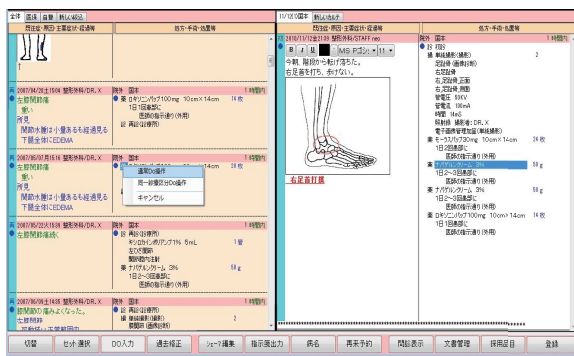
全体 | 医体 | 自費 | 新しい経過

既往症・原因・主要症状・経過等

処方・手術・処置等

2007/04/28土15:04 整形外科/DR. X

左膝関節痛
痛い
所見
関節水腫は小量あるも経過見る
下腿全体にEDEMA

院外 国本
薬 ロキソニンパップ100mg 10cm×14cm 14枚
1日1回患部に
医師の指示通り(外用)
診 再診(診療所)

2007/06/01 整形外科/DR. X

左膝関節痛
痛い
所見
関節水腫は小量あるも経過見る
下腿全体にEDEMA

院外 国本
通常Do操作
同一診療区分Do操作
キャンセル

2007/06/23土15:59 整形外科/DR. X

左膝関節痛続く

院外 国本
診 再診(診療所)
キシロカイン注ポリアンプ1% 5mL 1管
左ひざ関節
関節腔内注射
薬 ナパゲルンクリーム 3% 50g
1日2~3回患部に
医師の指示通り(外用)

2007/06/05土14:55 整形外科/DR. X

膝関節の痛みよくなった。
左膝関節痛

院外 国本
診 再診(診療所)
撮 単純撮影(撮影) 2
画像診断(撮影)

11/12(日)国本 | 新しいカルテ

既往症・原因・主要症状・経過等

処方・手術・処置等

2010/11/12土21:09 整形外科/STAFF res

B I U MS Pゴシック 11

今朝、階段から転げ落ちた。
右足首を打ち、歩けない。

右足首打撲

院外 国本 1時間内
診 再診(診療所)
撮 単純撮影(撮影) 2
足関節(画像診断)
右足関節
右_足関節_正面
右_足関節_側面
管電圧 50KV
管電流 100mA
時間 16mS
照射者 撮影者: DR. X
電子画像管理加算(単純撮影)
薬 モーラスパップ30mg 10cm×14cm 28枚
1日1回患部に
医師の指示通り(外用)
薬 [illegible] 50g
1日2~3回患部に
医師の指示通り(外用)
薬 ナパゲルンクリーム 3% 50g
1日2~3回患部に
医師の指示通り(外用)
薬 ロキソニンパップ100mg 10cm×14cm 28枚
1日1回患部に
医師の指示通り(外用)

切替 | セット選択 | DO入力 | 過去修正 | シェーマ編集 | 指示箋出力 | 病名 | 再来予約 | 問診表示 | 文書管理 | 採用品目 | 登録